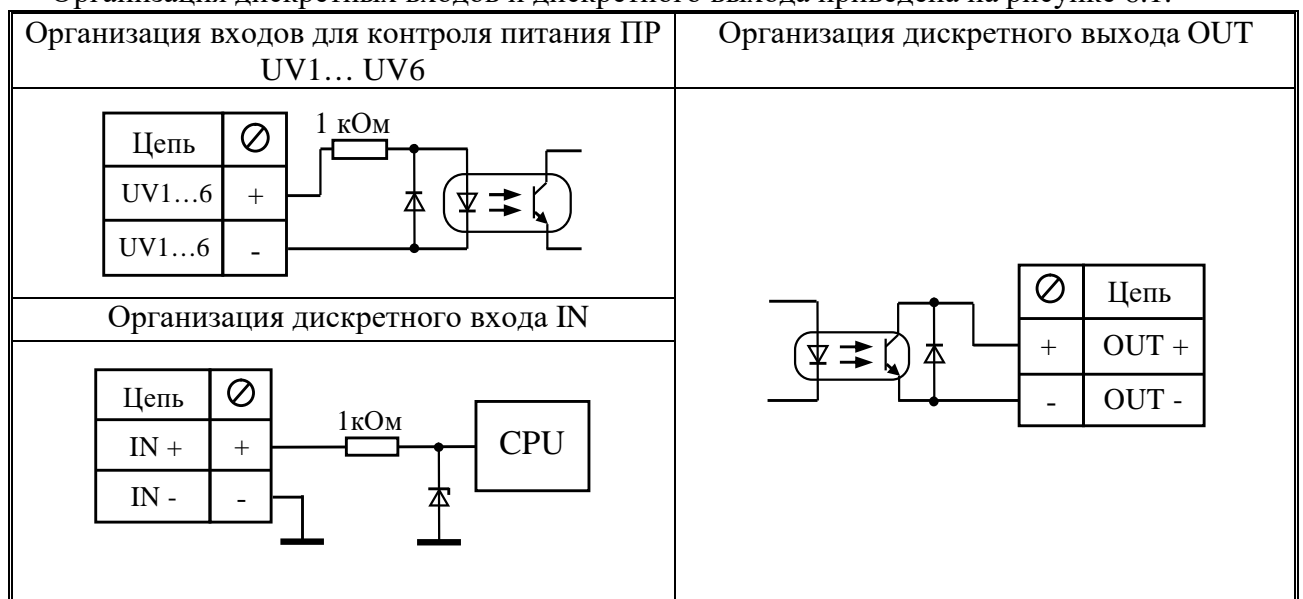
Организация дискретных входов и дискретного выхода приведена на рисунке 8.1.

| Организация входов для контроля питания ПР UV1… UV6 | Организация дискретного выхода OUT |
|---|---|
| | |

| Цепь | ⊘ |
|---|---|
| UV1…6 | + |
| UV1…6 | - |

1 кОм

Организация дискретного входа IN

| Цепь | ⊘ |
|---|---|
| IN + | + |
| IN - | - |

1кОм

CPU

| ⊘ | Цепь |
|---|---|
| + | OUT + |
| - | OUT - |